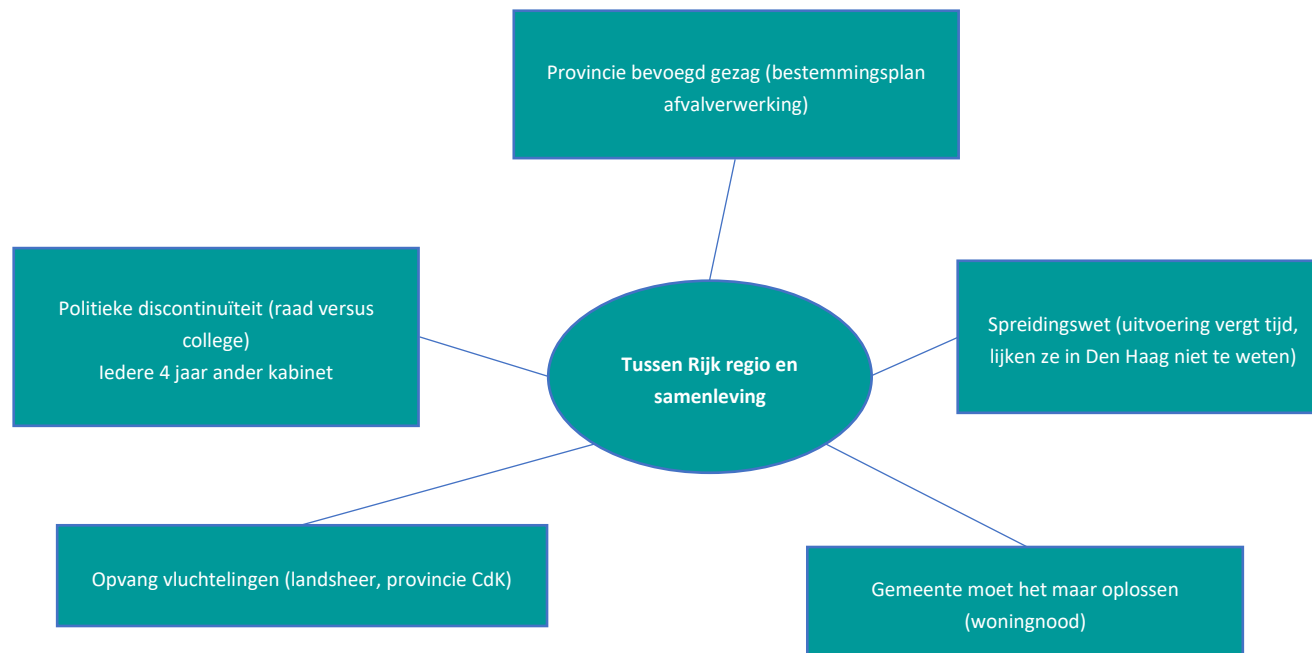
Provincie bevoegd gezag (bestemmingsplan afvalverwerking)

Politieke discontinuïteit (raad versus college)
Iedere 4 jaar ander kabinet

Tussen Rijk regio en samenleving

Spreidingswet (uitvoering vergt tijd, lijken ze in Den Haag niet te weten)

Opvang vluchtelingen (landsheer, provincie CdK)

Gemeente moet het maar oplossen (woningnood)